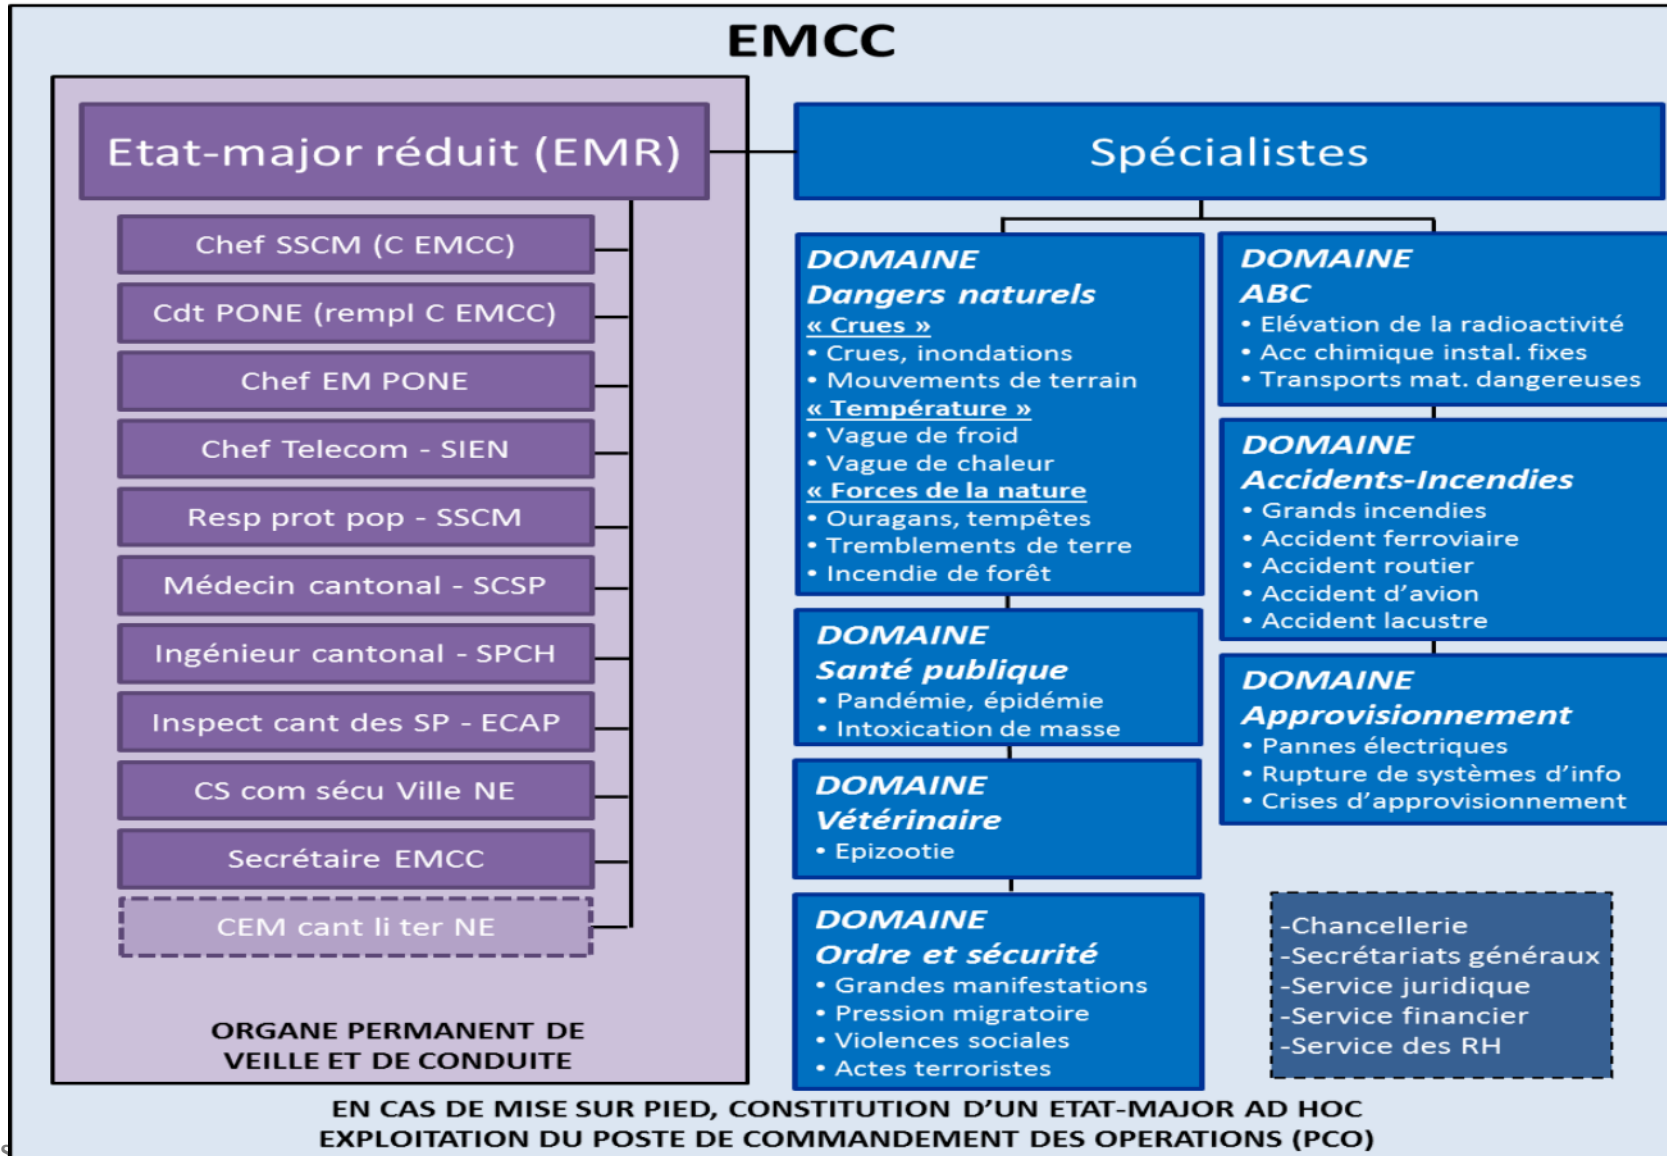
EMCC

Etat-major réduit (EMR)

Chef SSCM (C EMCC)

Cdt PONE (rempl C EMCC)

Chef EM PONE

Chef Telecom - SIEN

Resp prot pop - SSCM

Médecin cantonal - SCSP

Ingénieur cantonal - SPCH

Inspect cant des SP - ECAP

CS com sécu Ville NE

Secrétaire EMCC

CEM cant li ter NE

ORGANE PERMANENT DE VEILLE ET DE CONDUITE

Spécialistes

DOMAINE
Dangers naturels
« Crues »
• Crues, inondations
• Mouvements de terrain
« Température »
• Vague de froid
• Vague de chaleur
« Forces de la nature
• Ouragans, tempêtes
• Tremblements de terre
• Incendie de forêt

DOMAINE
Santé publique
• Pandémie, épidémie
• Intoxication de masse

DOMAINE
Vétérinaire
• Epizootie

DOMAINE
Ordre et sécurité
• Grandes manifestations
• Pression migratoire
• Violences sociales
• Actes terroristes

DOMAINE
ABC
• Elévation de la radioactivité
• Acc chimique instal. fixes
• Transports mat. dangereuses

DOMAINE
Accidents-Incendies
• Grands incendies
• Accident ferroviaire
• Accident routier
• Accident d'avion
• Accident lacustre

DOMAINE
Approvisionnement
• Pannes électriques
• Rupture de systèmes d'info
• Crises d'approvisionnement

-Chancellerie
-Secrétariats généraux
-Service juridique
-Service financier
-Service des RH

EN CAS DE MISE SUR PIED, CONSTITUTION D'UN ETAT-MAJOR AD HOC
EXPLOITATION DU POSTE DE COMMANDEMENT DES OPERATIONS (PCO)